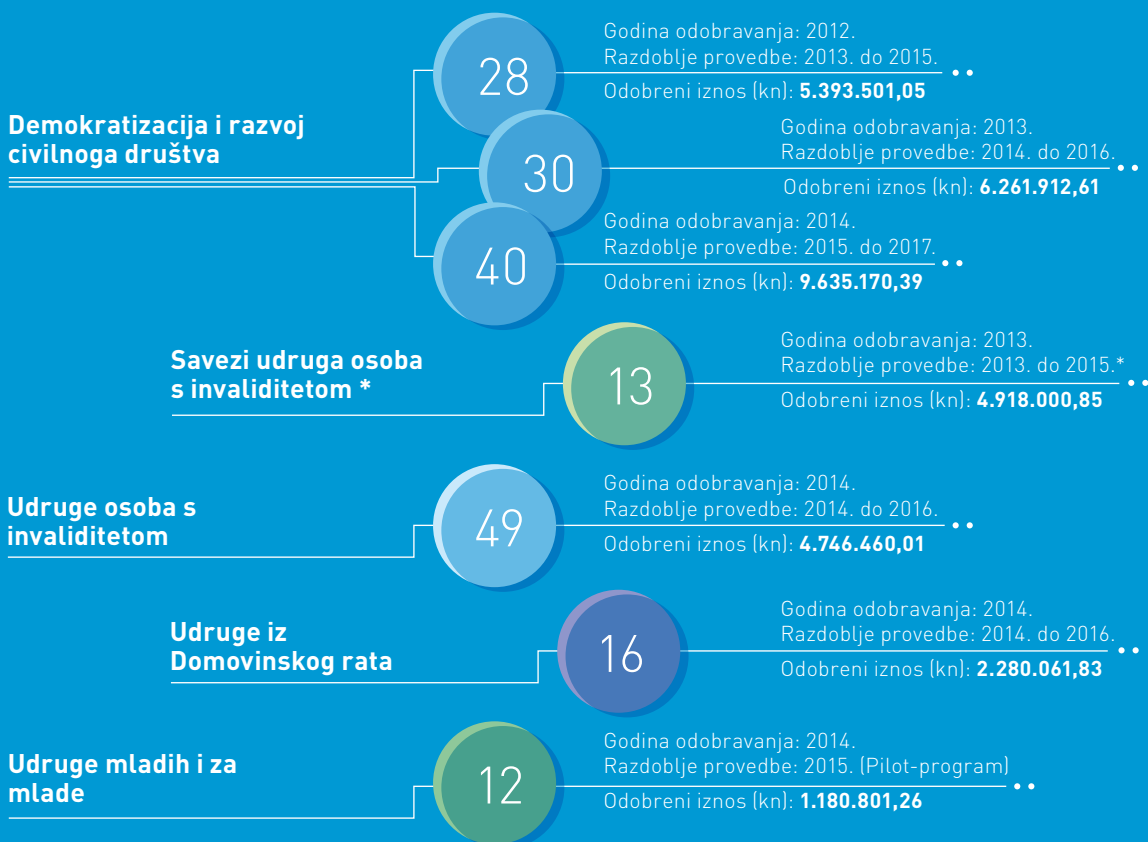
Demokratizacija i razvoj civilnoga društva

28
Godina odobravanja: 2012.
Razdoblje provedbe: 2013. do 2015.
Odobreni iznos (kn): **5.393.501,05**

30
Godina odobravanja: 2013.
Razdoblje provedbe: 2014. do 2016.
Odobreni iznos (kn): **6.261.912,61**

40
Godina odobravanja: 2014.
Razdoblje provedbe: 2015. do 2017.
Odobreni iznos (kn): **9.635.170,39**

Savezi udruga osoba s invaliditetom *

13
Godina odobravanja: 2013.
Razdoblje provedbe: 2013. do 2015.*
Odobreni iznos (kn): **4.918.000,85**

Udruge osoba s invaliditetom

49
Godina odobravanja: 2014.
Razdoblje provedbe: 2014. do 2016.
Odobreni iznos (kn): **4.746.460,01**

Udruge iz Domovinskog rata

16
Godina odobravanja: 2014.
Razdoblje provedbe: 2014. do 2016.
Odobreni iznos (kn): **2.280.061,83**

Udruge mladih i za mlade

12
Godina odobravanja: 2014.
Razdoblje provedbe: 2015. (Pilot-program)
Odobreni iznos (kn): **1.180.801,26**